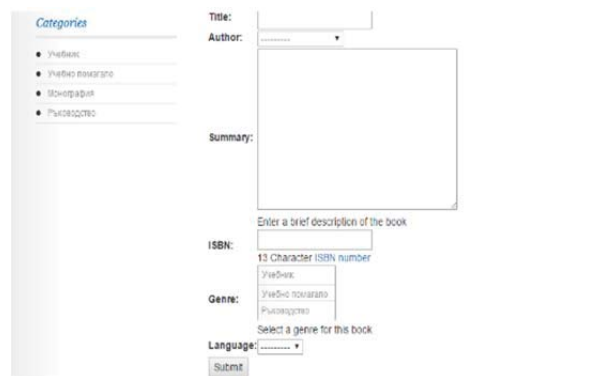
Categories

- Учебник
- Учебно помагало
- Монография
- Ръководство

Title:

Author: ---------

Summary:

Enter a brief description of the book

ISBN:

13 Character ISBN number

Genre:

Учебник
Учебно помагало
Ръководство

Select a genre for this book

Language: ---------

Submit